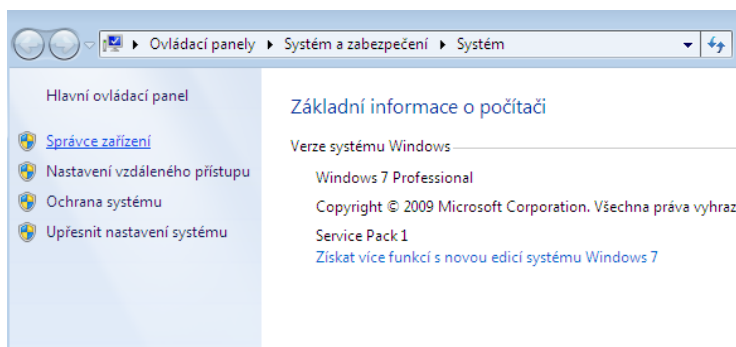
▸ Ovládací panely ▸ Systém a zabezpečení ▸ Systém

Hlavní ovládací panel

Správce zařízení

Nastavení vzdáleného přístupu

Ochrana systému

Upřesnit nastavení systému

Základní informace o počítači

Verze systému Windows

Windows 7 Professional

Copyright © 2009 Microsoft Corporation. Všechna práva vyhraz

Service Pack 1

Získat více funkcí s novou edicí systému Windows 7